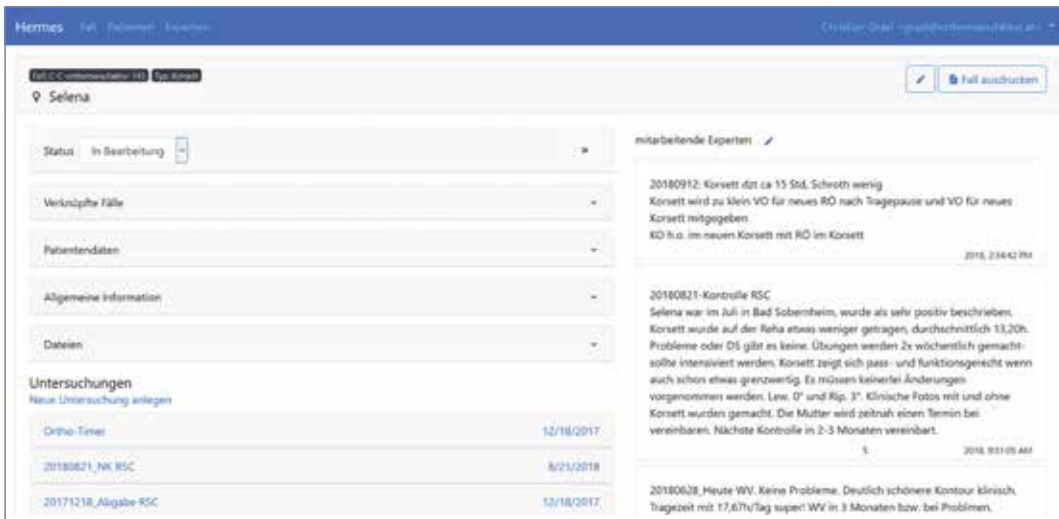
Hermes Fall Patienten Experten

Christian Graf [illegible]

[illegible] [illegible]

Selena

Fall ausdrucken

Status In Bearbeitung

Verknüpfte Fälle

Patientendaten

Allgemeine Information

Dateien

Untersuchungen

Neue Untersuchung anlegen

| Ortho-Timer | 12/18/2017 |
|---|---|
| 20180821_NK RSC | 8/21/2018 |
| 20171218_Abgabe RSC | 12/18/2017 |

mitarbeitende Experten

20180912: Korsett dzt ca 15 Std, Schroth wenig
Korsett wird zu klein VO für neues RO nach Tragepause und VO für neues Korsett mitgegeben.
KO h.o. im neuen Korsett mit RO im Korsett

2018, 2:34:42 PM

20180821-Kontrolle RSC
Selena war im Juli in Bad Sobernheim, wurde als sehr positiv beschrieben. Korsett wurde auf der Reha etwas weniger getragen, durchschnittlich 13,20h. Probleme oder DS gibt es keine. Übungen werden 2x wöchentlich gemacht-sollte intensiviert werden. Korsett zeigt sich pass- und funktionsgerecht wenn auch schon etwas grenzwertig. Es müssen keinerlei Änderungen vorgenommen werden. Lew. 0° und Rip. 3°. Klinische Fotos mit und ohne Korsett wurden gemacht. Die Mutter wird zeitnah einen Termin bei vereinbaren. Nächste Kontrolle in 2-3 Monaten vereinbart.

5 2018, 9:31:05 AM

20180628_Heute WV. Keine Probleme. Deutlich schönere Kontour klinisch. Tragezeit mit 17,67h/Tag super! WV in 3 Monaten bzw. bei Problemen.